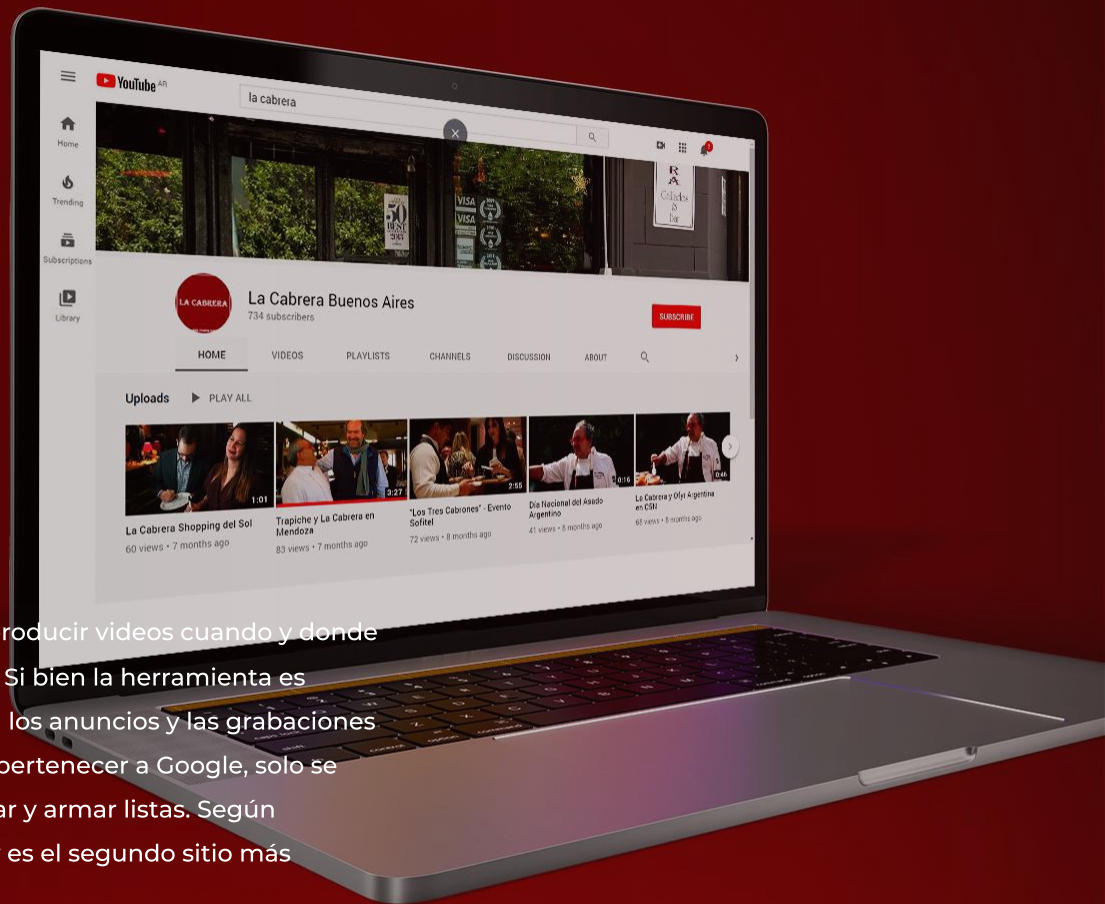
YouTube AR

la cabrera

Home

Trending

Subscriptions

Library

LA CABRERA

La Cabrera Buenos Aires
734 subscribers

SUBSCRIBE

HOME VIDEOS PLAYLISTS CHANNELS DISCUSSION ABOUT

Uploads PLAY ALL

1:01
La Cabrera Shopping del Sol
60 views • 7 months ago

3:27
Trapiche y La Cabrera en Mendoza
83 views • 7 months ago

2:55
"Los Tres Cabrones" - Evento Sofitel
72 views • 8 months ago

0:16
Día Nacional del Asado Argentino
41 views • 8 months ago

0:46
La Cabrera y Olyr Argentina en CSN
68 views • 8 months ago

roducir videos cuando y donde
Si bien la herramienta es
los anuncios y las grabaciones
ertenecer a Google, solo se
ar y armar listas. Según
es el segundo sitio más